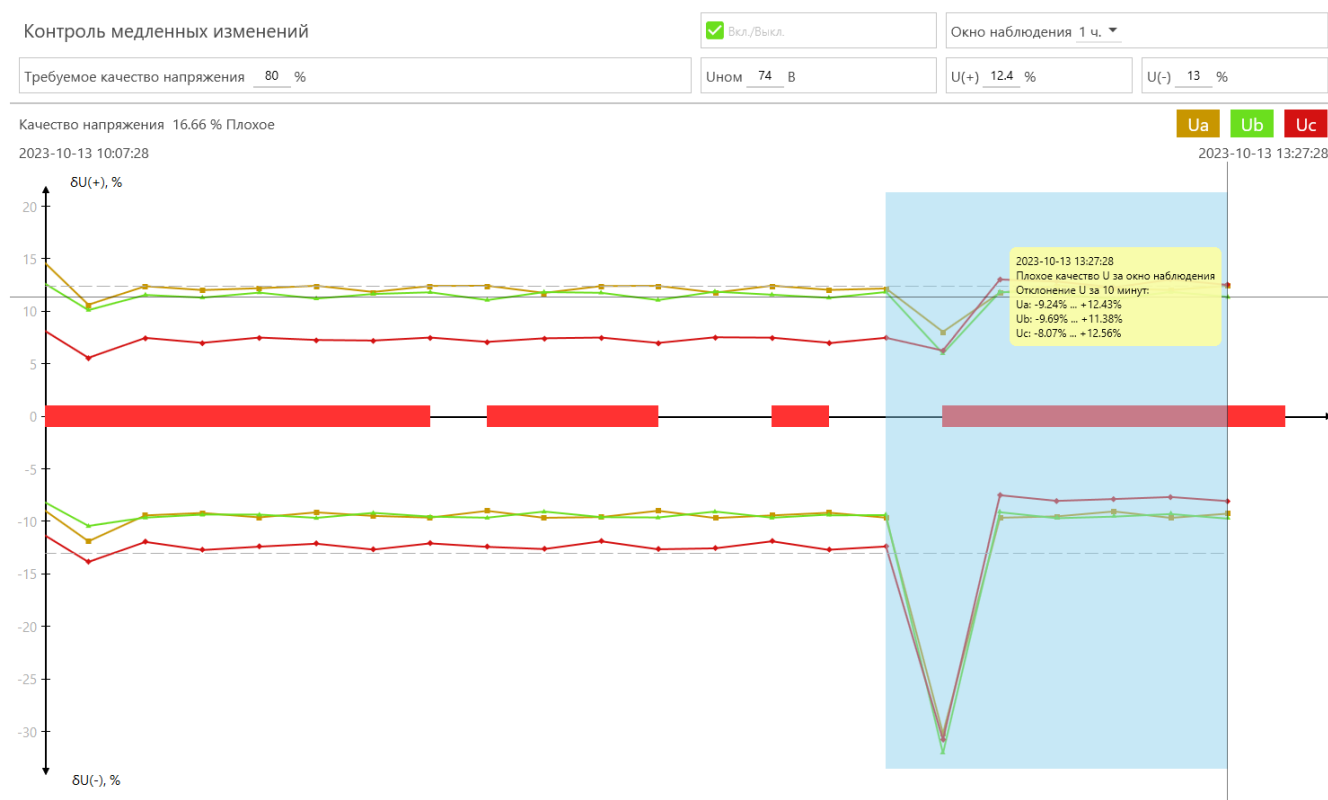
Контроль медленных изменений

Вкл./Выкл.

Окно наблюдения 1 ч.

Требуемое качество напряжения 80 %

Uном 74 В

U(+) 12.4 %

U(-) 13 %

Качество напряжения 16.66 % Плохое

Ua Ub Uc

2023-10-13 10:07:28

2023-10-13 13:27:28

δU(+), %

20
15
10
5
0
-5
-10
-15
-20
-25
-30

δU(-), %

2023-10-13 13:27:28
Плохое качество U за окно наблюдения
Отклонение U за 10 минут:
Ua: -9.24% ... +12.43%
Ub: -9.69% ... +11.38%
Uc: -8.07% ... +12.56%